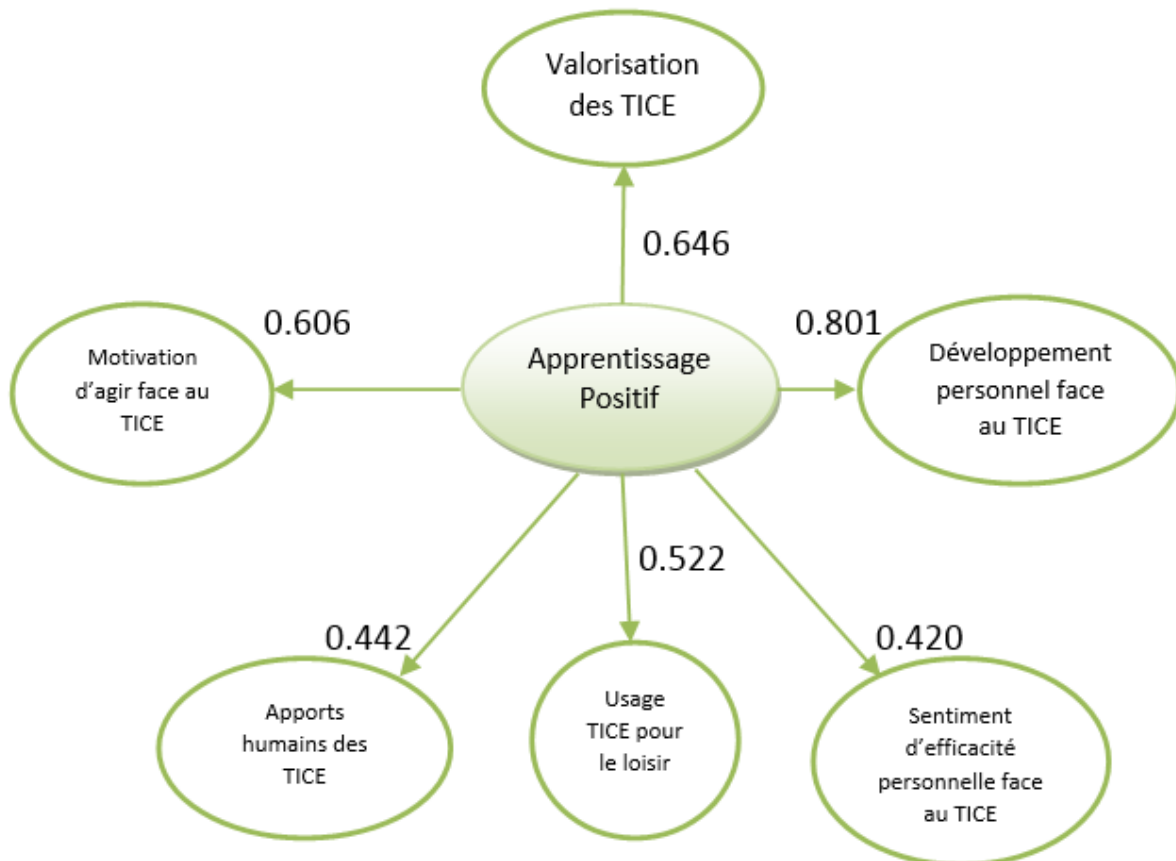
Valorisation des TICE

0.646

0.606

Motivation d'agir face au TICE

Apprentissage Positif

0.801

Développement personnel face au TICE

0.522

0.442

0.420

Apports humains des TICE

Usage TICE pour le loisir

Sentiment d'efficacité personnelle face au TICE